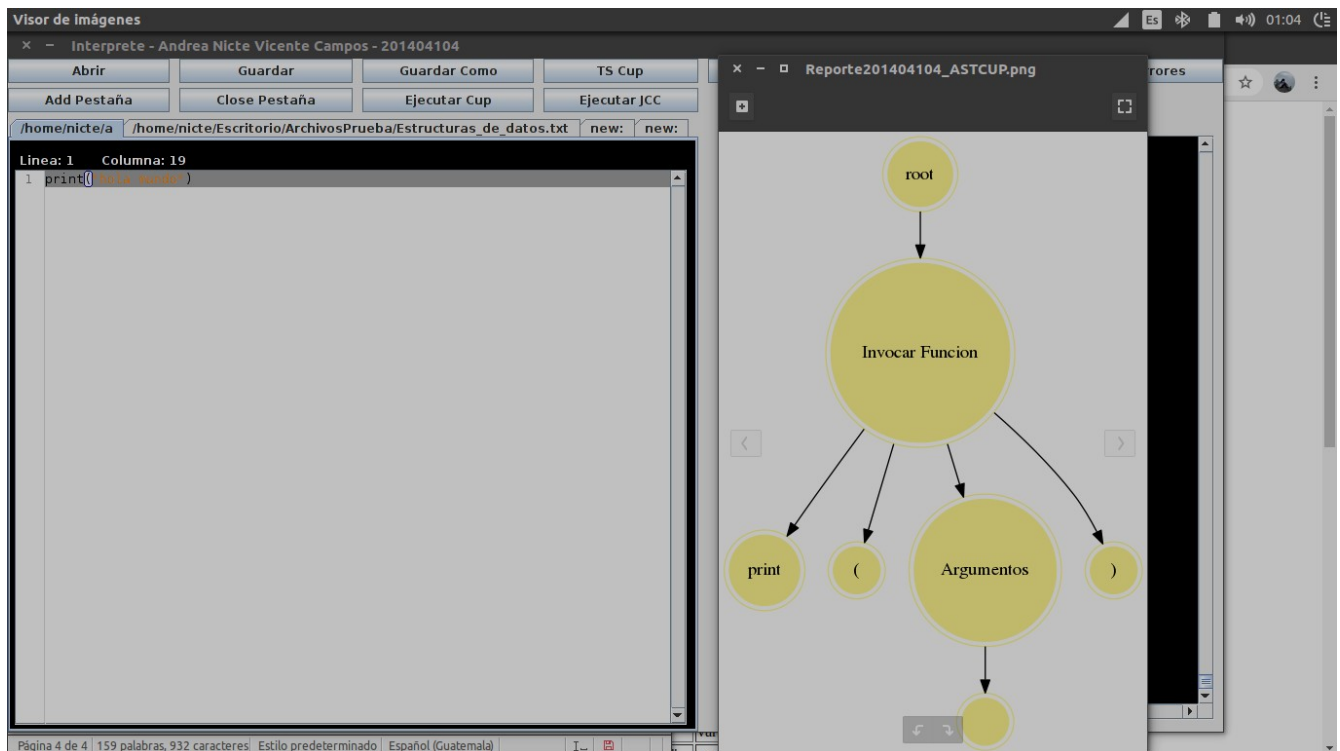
Visor de imágenes

Es 01:04

× − Interprete - Andrea Nicte Vicente Campos - 201404104

Abrir | Guardar | Guardar Como | TS Cup | rores

Add Pestaña | Close Pestaña | Ejecutar Cup | Ejecutar JCC

/home/nicte/a | /home/nicte/Escritorio/ArchivosPrueba/Estructuras_de_datos.txt | new: | new:

Linea: 1 Columna: 19

1 print("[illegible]")

× − Reporte201404104_ASTCUP.png

root

Invocar Funcion

print

(

Argumentos

)

Página 4 de 4 | 159 palabras, 932 caracteres | Estilo predeterminado | Español (Guatemala)